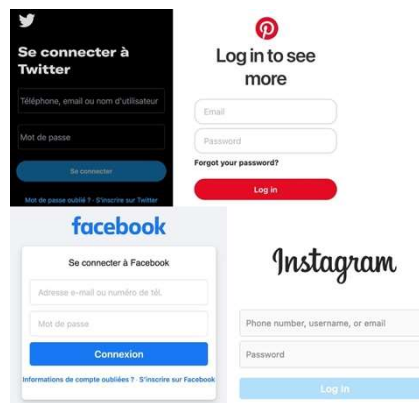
Se connecter à Twitter

Téléphone, email ou nom d'utilisateur

Mot de passe

Se connecter

Mot de passe oublié ? · S'inscrire sur Twitter

Log in to see more

Email

Password

Forgot your password?

Log in

facebook

Se connecter à Facebook

Adresse e-mail ou numéro de tél.

Mot de passe

Connexion

Informations de compte oubliées ? · S'inscrire sur Facebook

Instagram

Phone number, username, or email

Password

Log In